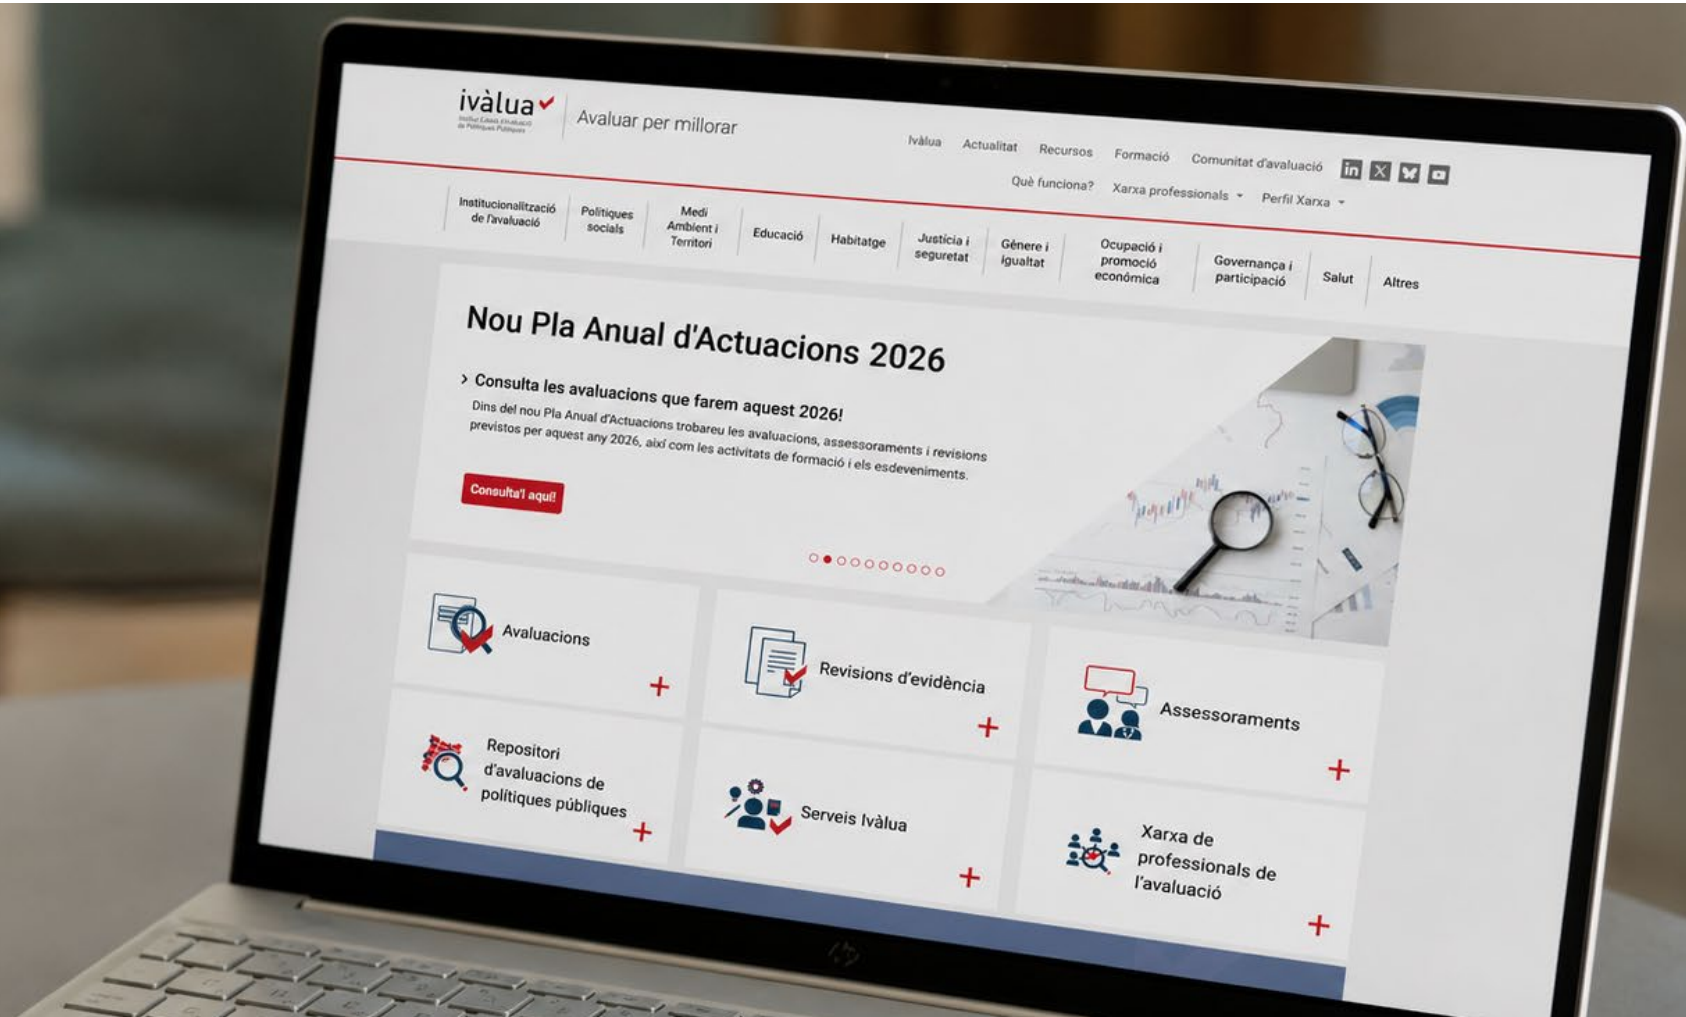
ivàlua
Institut Català d'Avaluació de Polítiques Públiques

Avaluar per millorar

Ivàlua Actualitat Recursos Formació Comunitat d'avaluació

Què funciona? Xarxa professionals Perfil Xarxa

Institucionalització de l'avaluació | Polítiques socials | Medi Ambient i Territori | Educació | Habitatge | Justícia i seguretat | Gènere i igualtat | Ocupació i promoció econòmica | Governança i participació | Salut | Altres

Nou Pla Anual d'Actuacions 2026

› Consulta les avaluacions que farem aquest 2026!

Dins del nou Pla Anual d'Actuacions trobareu les avaluacions, assessoraments i revisions previstos per aquest any 2026, així com les activitats de formació i els esdeveniments.

Consulta'l aquí!

Avaluacions +

Revisions d'evidència +

Assessoraments +

Repositori d'avaluacions de polítiques públiques +

Serveis Ivàlua +

Xarxa de professionals de l'avaluació +